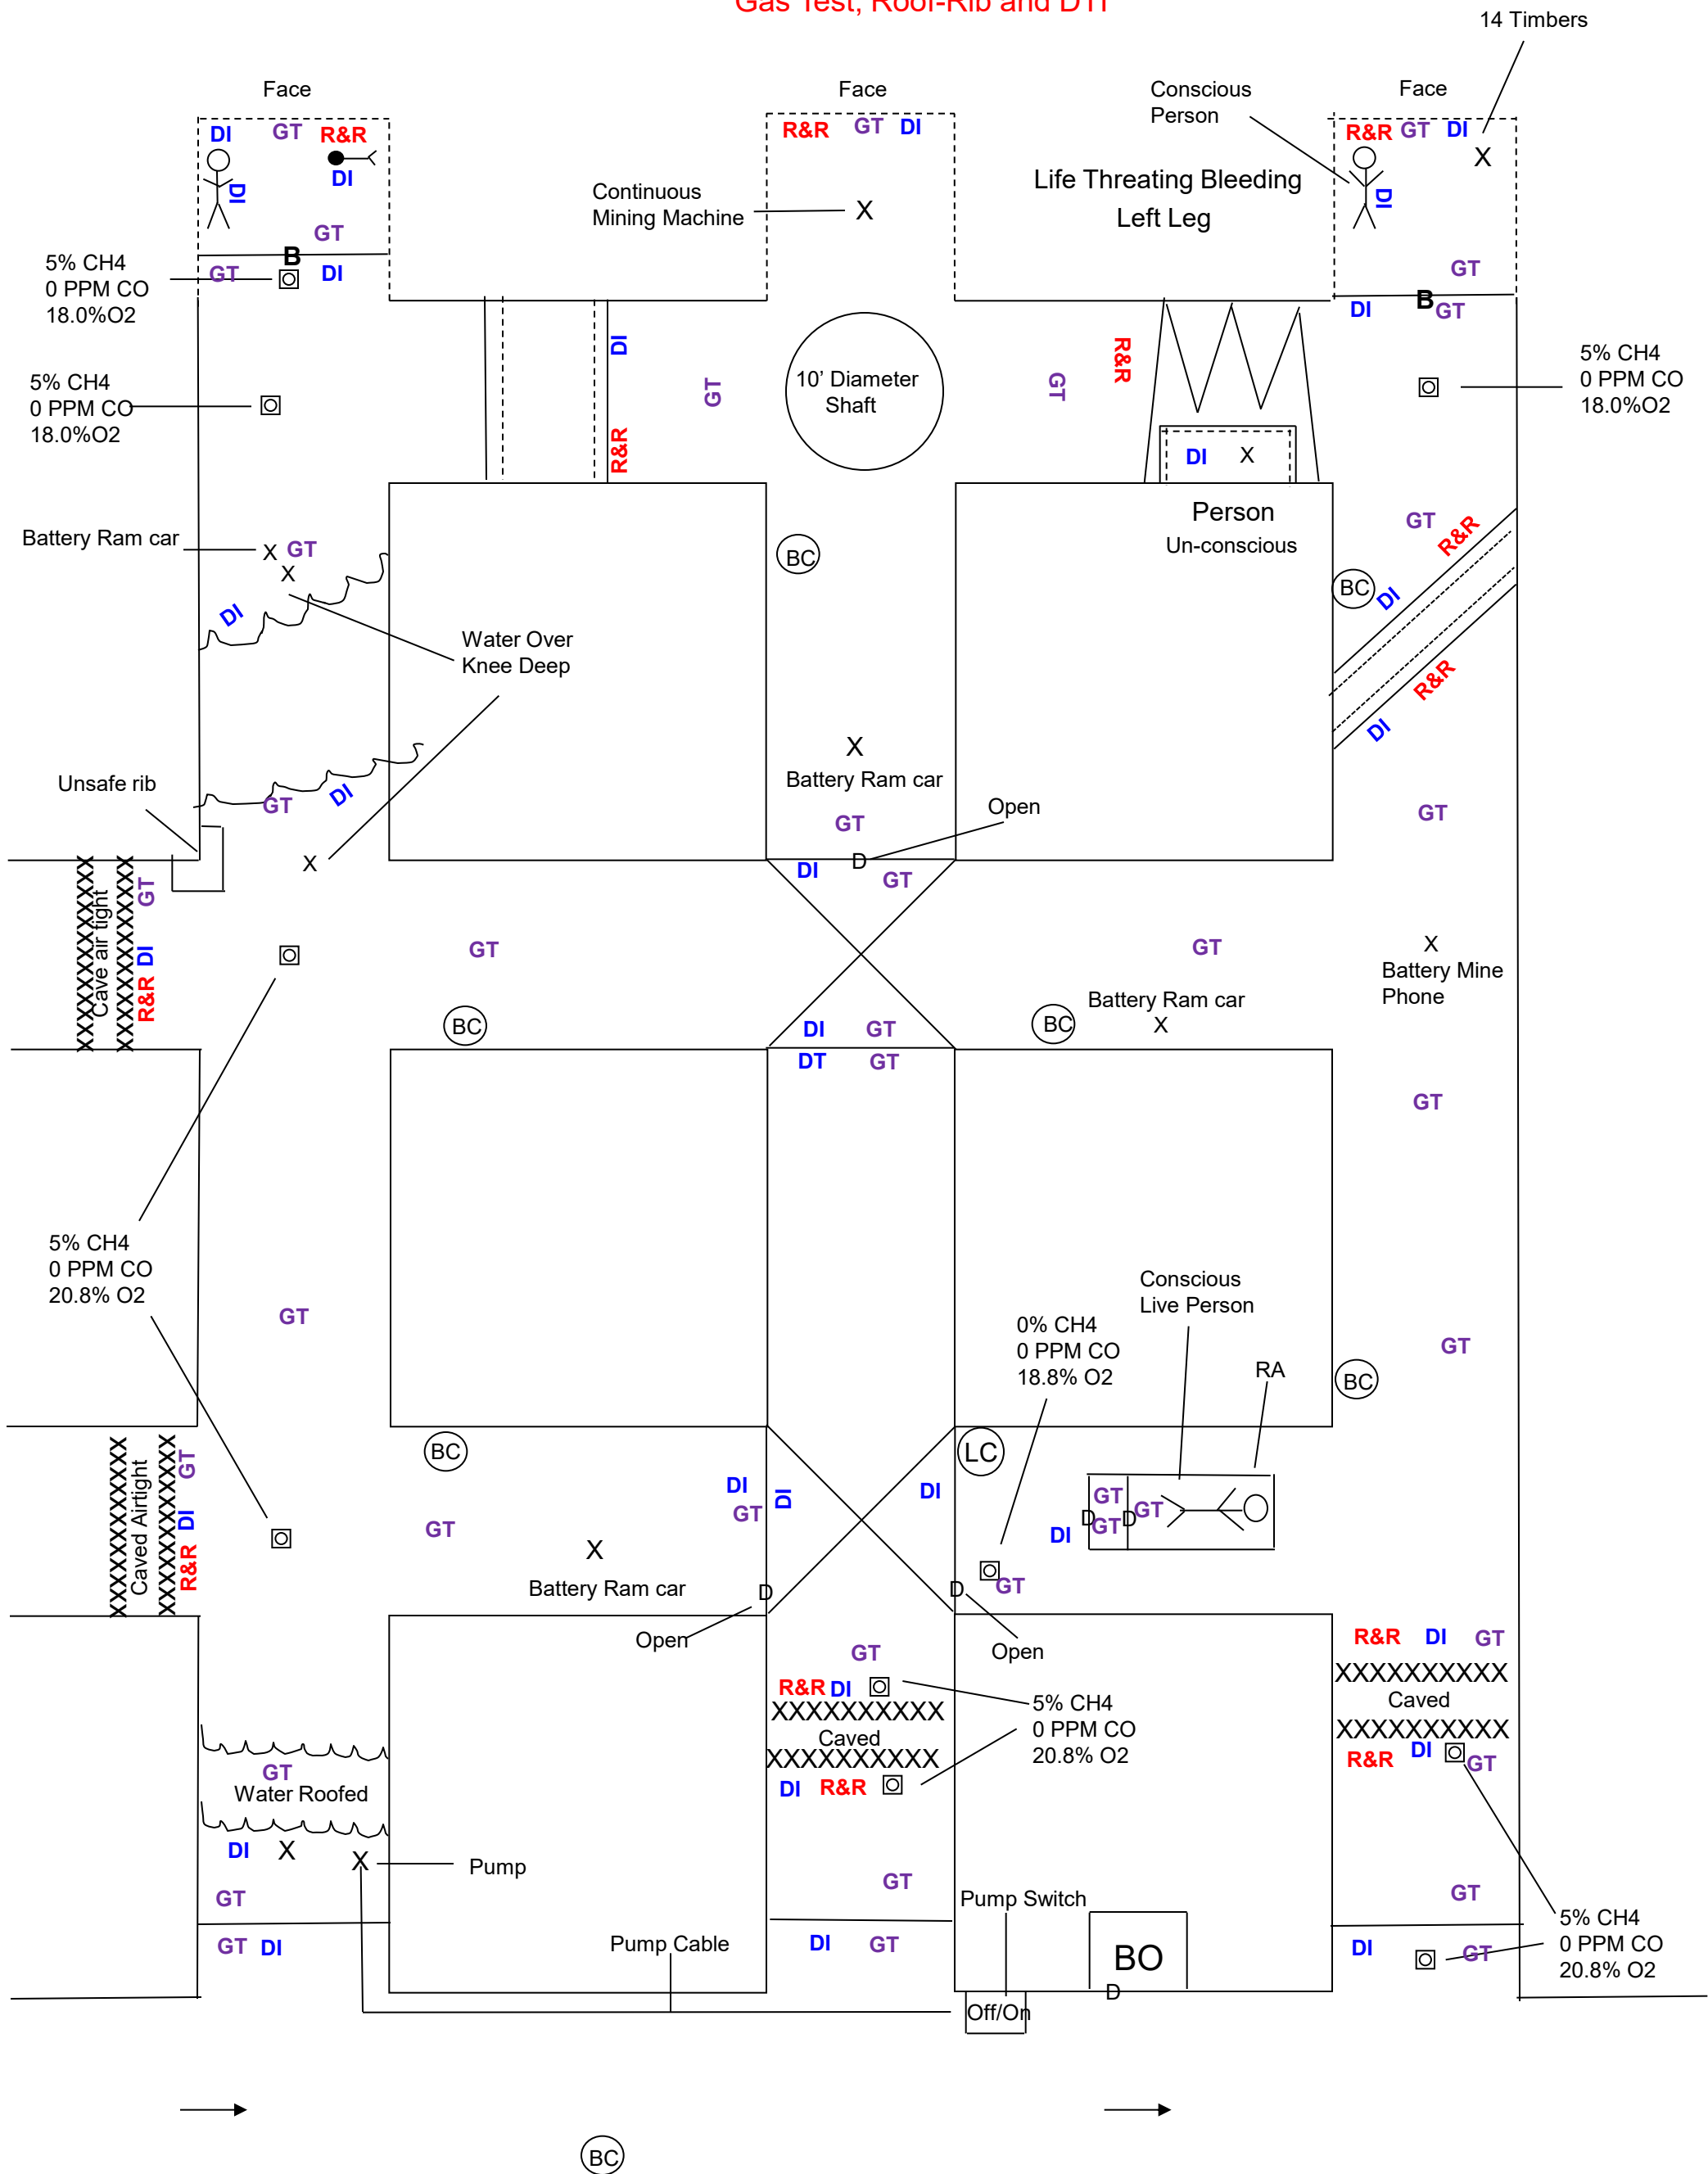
Gas Test, Roof-Rib and DTT

14 Timbers

Face

DI GT R&R
DI
DI
GT
B
GT DI

5% CH4
0 PPM CO
18.0%O2

Face

R&R GT DI

Continuous
Mining Machine
X

Conscious
Person

Life Threating Bleeding
Left Leg

Face

R&R GT DI
X
DI
GT
B GT
DI

5% CH4
0 PPM CO
18.0%O2

DI
R&R
GT

10' Diameter
Shaft

GT
R&R

DI X

5% CH4
0 PPM CO
18.0%O2

Battery Ram car
X GT
X
DI

Water Over
Knee Deep

BC

Person
Un-conscious

GT
R&R
BC
DI
R&R
DI

Unsafe rib
GT
DI
X

X
Battery Ram car
GT
Open
D
DI
GT

GT

XXXXXXXXXX
Cave air tight
XXXXXXXXXX
GT
DI
R&R

GT

GT

X
Battery Mine
Phone

Battery Ram car
X

BC

BC

DI GT
DT GT

GT

5% CH4
0 PPM CO
20.8% O2

GT

Conscious
Live Person

0% CH4
0 PPM CO
18.8% O2

RA

GT
BC

BC

XXXXXXXXXX
Caved Airtight
XXXXXXXXXX
GT
DI
R&R

GT

X
Battery Ram car

DI
GT
DI

DI
LC

GT
D
GT
D
GT
DI

D
GT

D
Open

D
Open

GT

R&R DI
XXXXXXXXXX
Caved
XXXXXXXXXX
DI R&R

5% CH4
0 PPM CO
20.8% O2

R&R DI GT
XXXXXXXXXX
Caved
XXXXXXXXXX
R&R DI
GT

GT
Water Roofed
DI X
X
Pump

GT

GT

Pump Switch

BO

GT

GT DI

Pump Cable

DI GT

Off/On
D

DI
GT

5% CH4
0 PPM CO
20.8% O2

BC